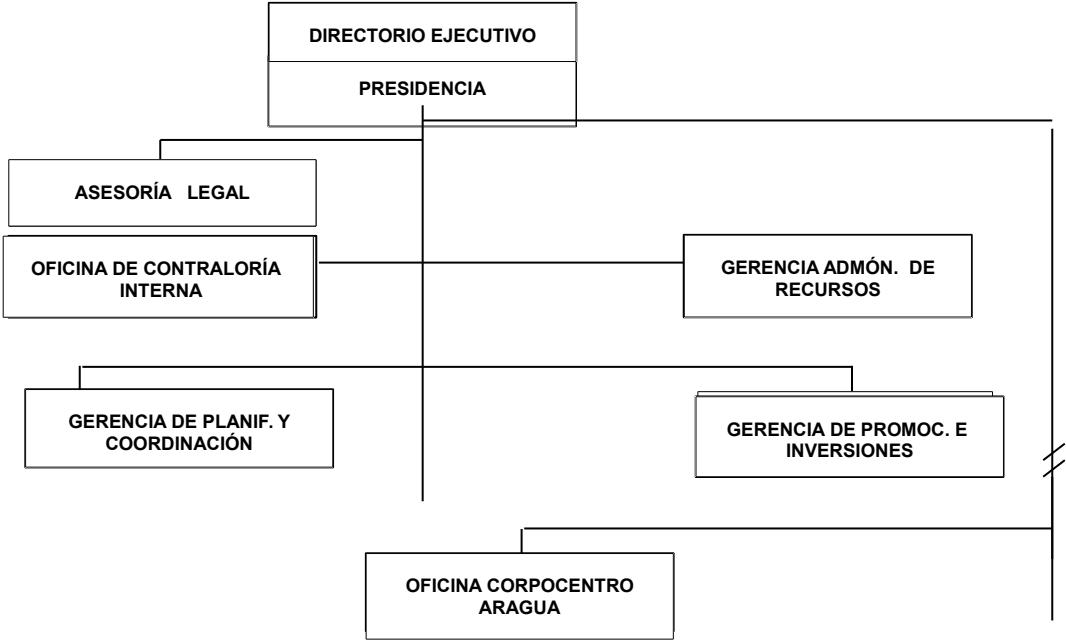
DIRECTORIO EJECUTIVO

PRESIDENCIA

ASESORÍA LEGAL

OFICINA DE CONTRALORÍA INTERNA

GERENCIA ADMÓN. DE RECURSOS

GERENCIA DE PLANIF. Y COORDINACIÓN

GERENCIA DE PROMOC. E INVERSIONES

OFICINA CORPOCENTRO ARAGUA